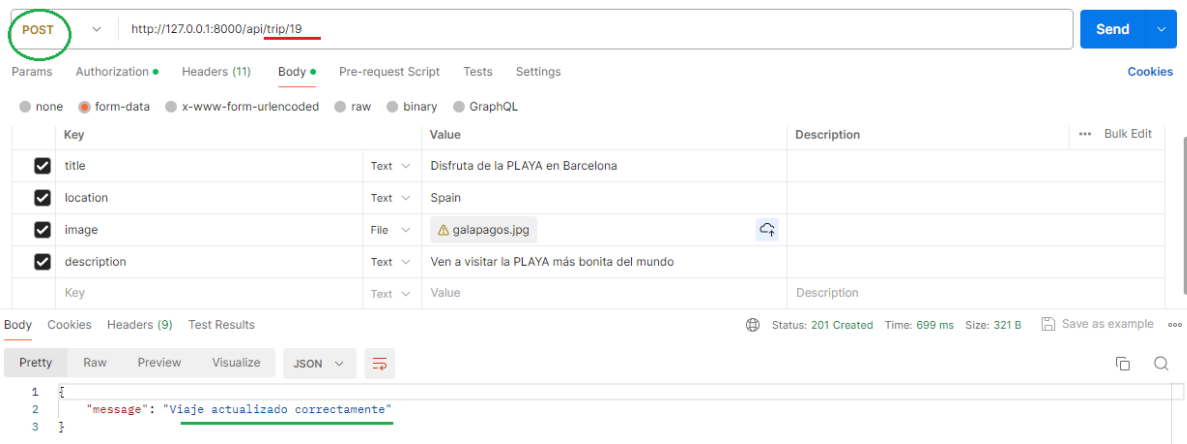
POST http://127.0.0.1:8000/api/trip/19 Send

Params Authorization Headers (11) Body Pre-request Script Tests Settings Cookies

none form-data x-www-form-urlencoded raw binary GraphQL

| | Key | | Value | Description | Bulk Edit |
|---|---|---|---|---|---|
| ☑ | title | Text | Disfruta de la PLAYA en Barcelona | | |
| ☑ | location | Text | Spain | | |
| ☑ | image | File | galapagos.jpg | | |
| ☑ | description | Text | Ven a visitar la PLAYA más bonita del mundo | | |
| | Key | Text | Value | Description | |

Body Cookies Headers (9) Test Results Status: 201 Created Time: 699 ms Size: 321 B Save as example

Pretty Raw Preview Visualize JSON

1 {
2 "message": "Viaje actualizado correctamente"
3 }